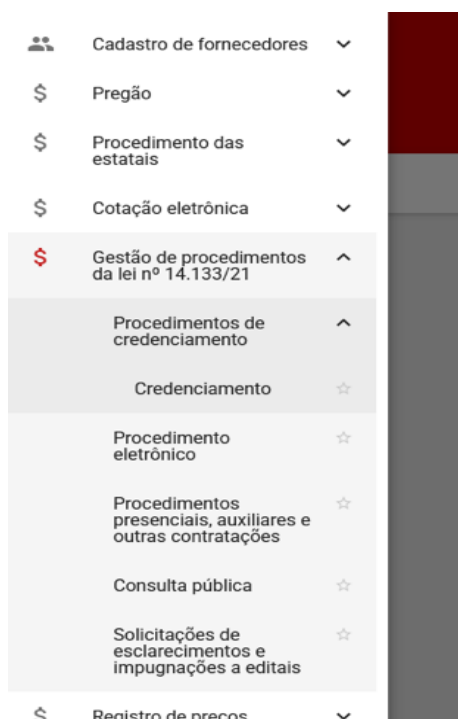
Cadastro de fornecedores

$ Pregão

$ Procedimento das estatais

$ Cotação eletrônica

$ Gestão de procedimentos da lei nº 14.133/21

Procedimentos de credenciamento

Credenciamento

Procedimento eletrônico

Procedimentos presenciais, auxiliares e outras contratações

Consulta pública

Solicitações de esclarecimentos e impugnações a editais

$ Registro de preços